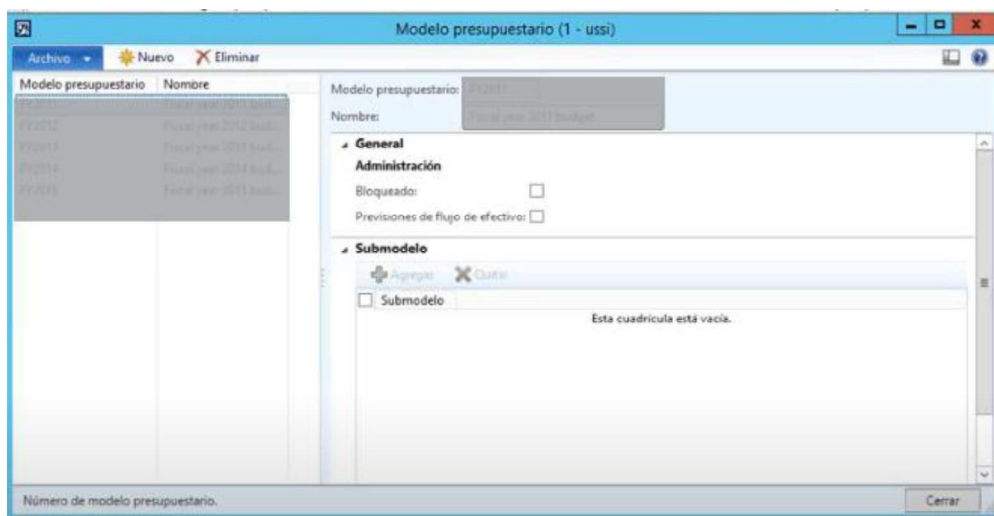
Modelo presupuestario (1 - ussi)

Archivo ▾ Nuevo Eliminar

| Modelo presupuestario | Nombre |
|---|---|
| FY2011 | Fiscal year 2011 bud... |
| FY2012 | Fiscal year 2012 bud... |
| FY2013 | Fiscal year 2013 bud... |
| FY2014 | Fiscal year 2014 bud... |
| FY2015 | Fiscal year 2015 bud... |

Modelo presupuestario: FY2011
Nombre: Fiscal year 2011 budget

General
Administración
Bloqueado:
Previsiones de flujo de efectivo:

Submodelo
Agregar Quitar
Submodelo
Esta cuadrícula está vacía.

Número de modelo presupuestario.
Cerrar